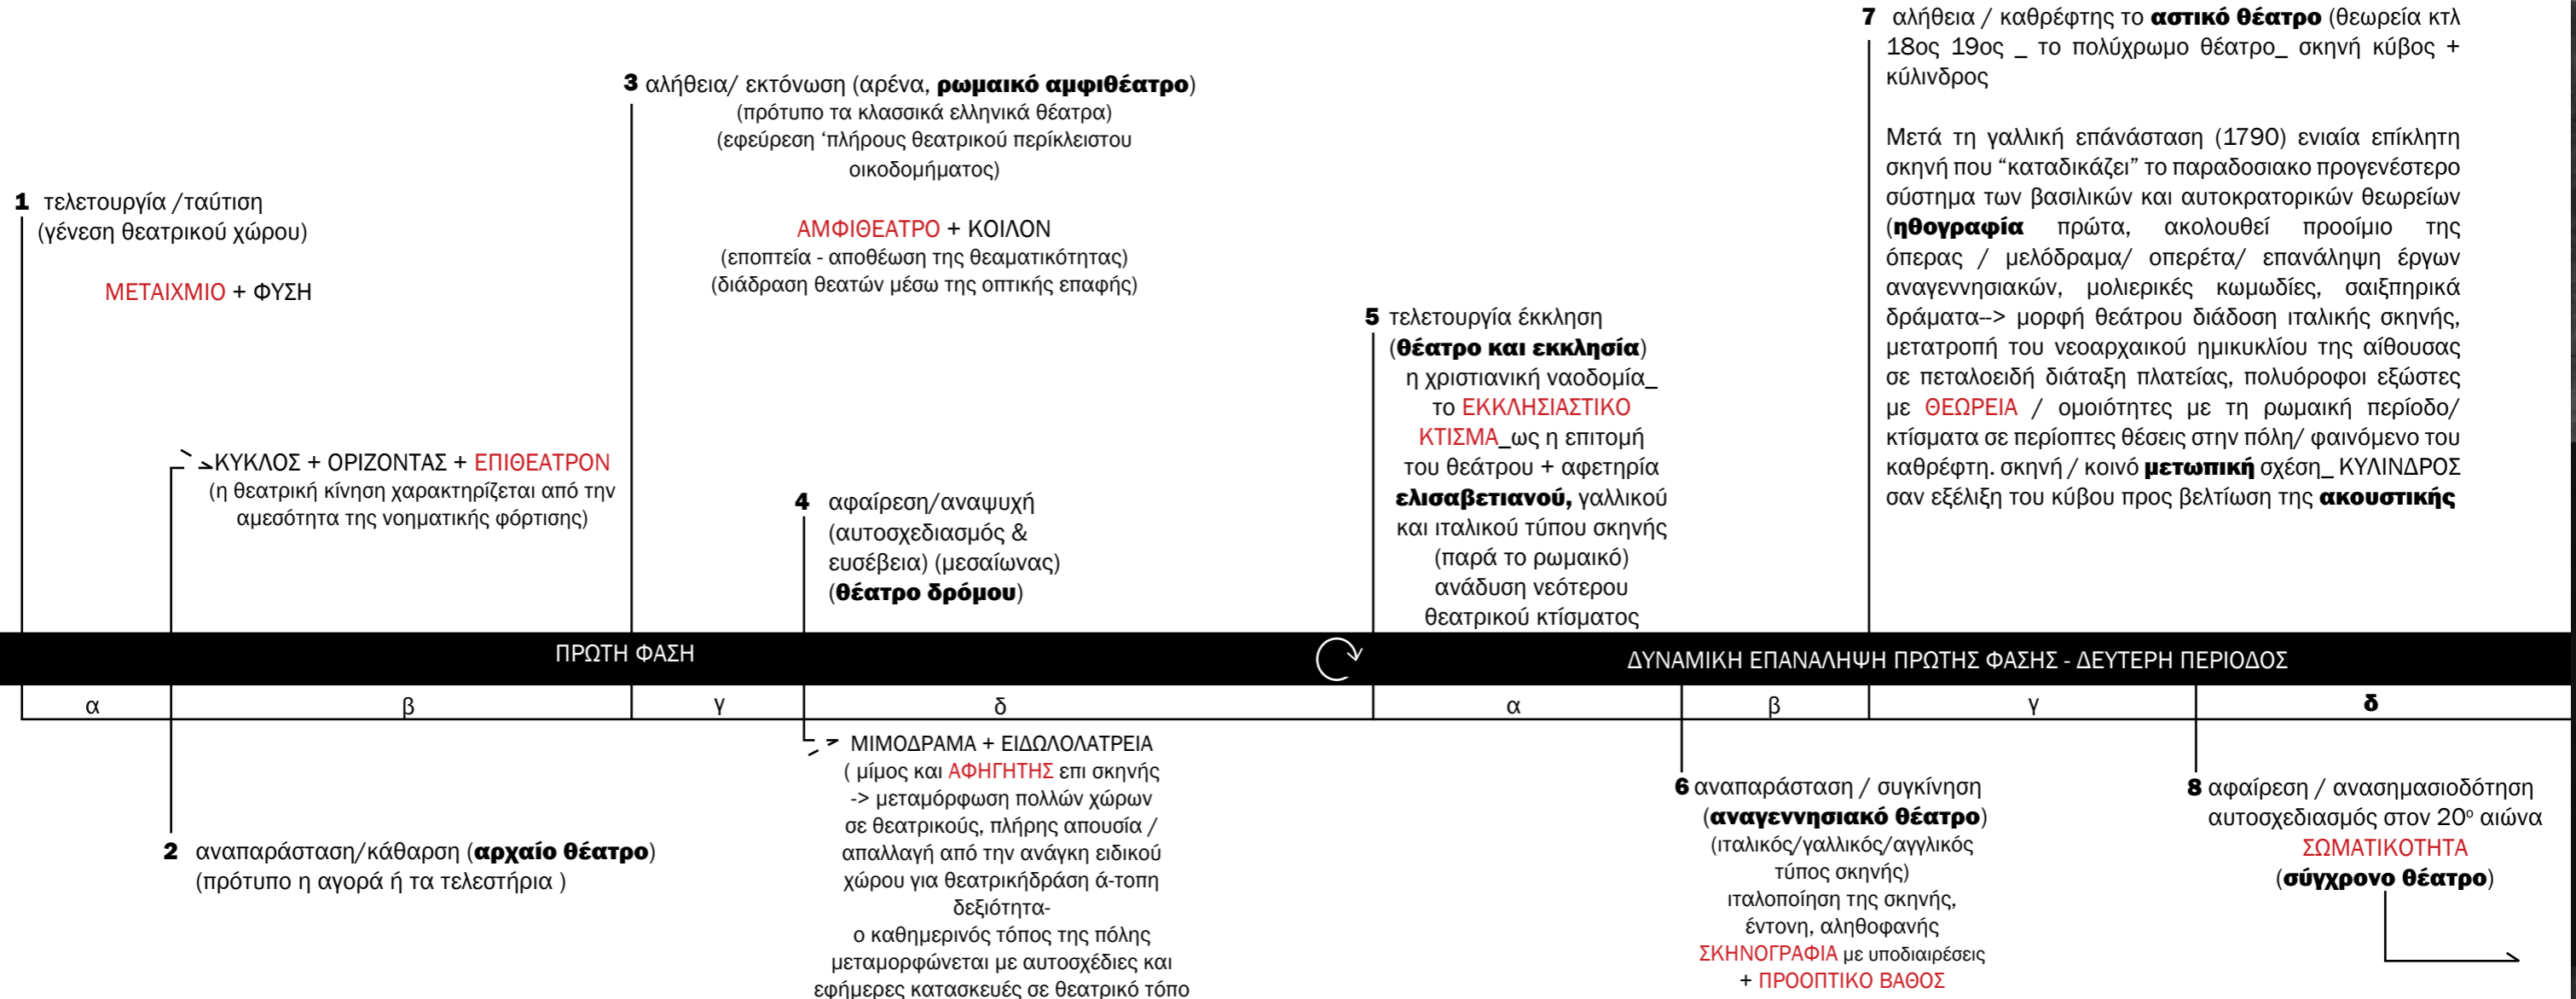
**1** τελετουργία /ταύτιση
(γένεση θεατρικού χώρου)

ΜΕΤΑΙΧΜΙΟ + ΦΥΣΗ

ΚΥΚΛΟΣ + ΟΡΙΖΟΝΤΑΣ + ΕΠΙΘΕΑΤΡΟΝ
(η θεατρική κίνηση χαρακτηρίζεται από την αμεσότητα της νοηματικής φόρτισης)

**3** αλήθεια/ εκτόνωση (αρένα, **ρωμαικό αμφιθέατρο**)
(πρότυπο τα κλασσικά ελληνικά θέατρα)
(εφεύρεση ‘πλήρους θεατρικού περίκλειστου οικοδομήματος)

ΑΜΦΙΘΕΑΤΡΟ + ΚΟΙΛΟΝ
(εποπτεία - αποθέωση της θεαματικότητας)
(διάδραση θεατών μέσω της οπτικής επαφής)

**4** αφαίρεση/αναψυχή
(αυτοσχεδιασμός & ευσέβεια) (μεσαίωνας)
(**θέατρο δρόμου**)

**5** τελετουργία έκκληση
(**θέατρο και εκκλησία**)
η χριστιανική ναοδομία_ το ΕΚΚΛΗΣΙΑΣΤΙΚΟ ΚΤΙΣΜΑ_ως η επιτομή του θεάτρου + αφετηρία **ελισαβετιανού,** γαλλικού και ιταλικού τύπου σκηνής (παρά το ρωμαικό) ανάδυση νεότερου θεατρικού κτίσματος

**7** αλήθεια / καθρέφτης το **αστικό θέατρο** (θεωρεία κτλ 18ος 19ος _ το πολύχρωμο θέατρο_ σκηνή κύβος + κύλινδρος

Μετά τη γαλλική επάνασταση (1790) ενιαία επίκλητη σκηνή που “καταδικάζει” το παραδοσιακο προγενέστερο σύστημα των βασιλικών και αυτοκρατορικών θεωρείων (**ηθογραφία** πρώτα, ακολουθεί προοίμιο της όπερας / μελόδραμα/ οπερέτα/ επανάληψη έργων αναγεννησιακών, μολιερικές κωμωδίες, σαιξηπρικά δράματα--> μορφή θέατρου διάδοση ιταλικής σκηνής, μετατροπή του νεοαρχαικού ημικυκλίου της αίθουσας σε πεταλοειδή διάταξη πλατείας, πολυόροφοι εξώστες με ΘΕΩΡΕΙΑ / ομοιότητες με τη ρωμαική περίοδο/ κτίσματα σε περίοπτες θέσεις στην πόλη/ φαινόμενο του καθρέφτη. σκηνή / κοινό **μετωπική** σχέση_ ΚΥΛΙΝΔΡΟΣ σαν εξέλιξη του κύβου προς βελτίωση της **ακουστικής**

ΠΡΩΤΗ ΦΑΣΗ

ΔΥΝΑΜΙΚΗ ΕΠΑΝΑΛΗΨΗ ΠΡΩΤΗΣ ΦΑΣΗΣ - ΔΕΥΤΕΡΗ ΠΕΡΙΟΔΟΣ

| α | β | γ | δ | α | β | γ | δ |
|---|---|---|---|---|---|---|---|

ΜΙΜΟΔΡΑΜΑ + ΕΙΔΩΛΟΛΑΤΡΕΙΑ
( μίμος και ΑΦΗΓΗΤΗΣ επι σκηνής -> μεταμόρφωση πολλών χώρων σε θεατρικούς, πλήρης απουσία / απαλλαγή από την ανάγκη ειδικού χώρου για θεατρικήδράση ά-τοπη δεξιότητα- ο καθημερινός τόπος της πόλης μεταμορφώνεται με αυτοσχέδιες και εφήμερες κατασκευές σε θεατρικό τόπο

**2** αναπαράσταση/κάθαρση (**αρχαίο θέατρο**)
(πρότυπο η αγορά ή τα τελεστήρια )

**6** αναπαράσταση / συγκίνηση
(**αναγεννησιακό θέατρο**)
(ιταλικός/γαλλικός/αγγλικός τύπος σκηνής)
ιταλοποίηση της σκηνής, έντονη, αληθοφανής ΣΚΗΝΟΓΡΑΦΙΑ με υποδιαιρέσεις + ΠΡΟΟΠΤΙΚΟ ΒΑΘΟΣ

**8** αφαίρεση / ανασημασιοδότηση
αυτοσχεδιασμός στον 20ο αιώνα
ΣΩΜΑΤΙΚΟΤΗΤΑ
(**σύγχρονο θέατρο**)